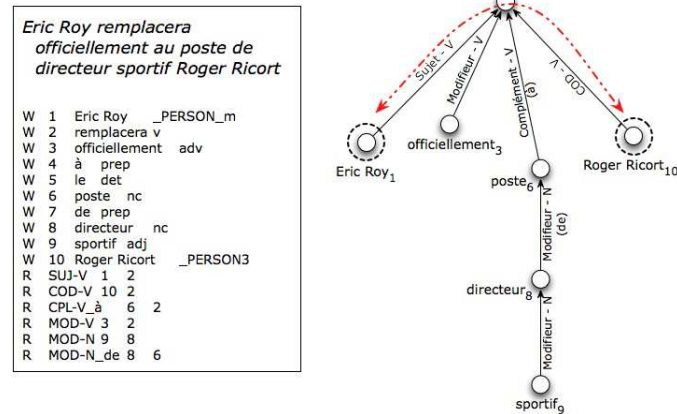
Eric Roy remplacera officiellement au poste de directeur sportif Roger Ricort

W 1 Eric Roy _PERSON_m
W 2 remplacera v
W 3 officiellement adv
W 4 à prep
W 5 le det
W 6 poste nc
W 7 de prep
W 8 directeur nc
W 9 sportif adj
W 10 Roger Ricort _PERSON3
R SUJ-V 1 2
R COD-V 10 2
R CPL-V_à 6 2
R MOD-V 3 2
R MOD-N 9 8
R MOD-N_de 8 6

Sujet - V
Modifieur - V
Complément - V (à)
COD - V
Eric Roy$_1$
officiellement$_3$
poste$_6$
Roger Ricort$_{10}$
Modifieur - N (de)
directeur$_8$
Modifieur - N
sportif$_9$